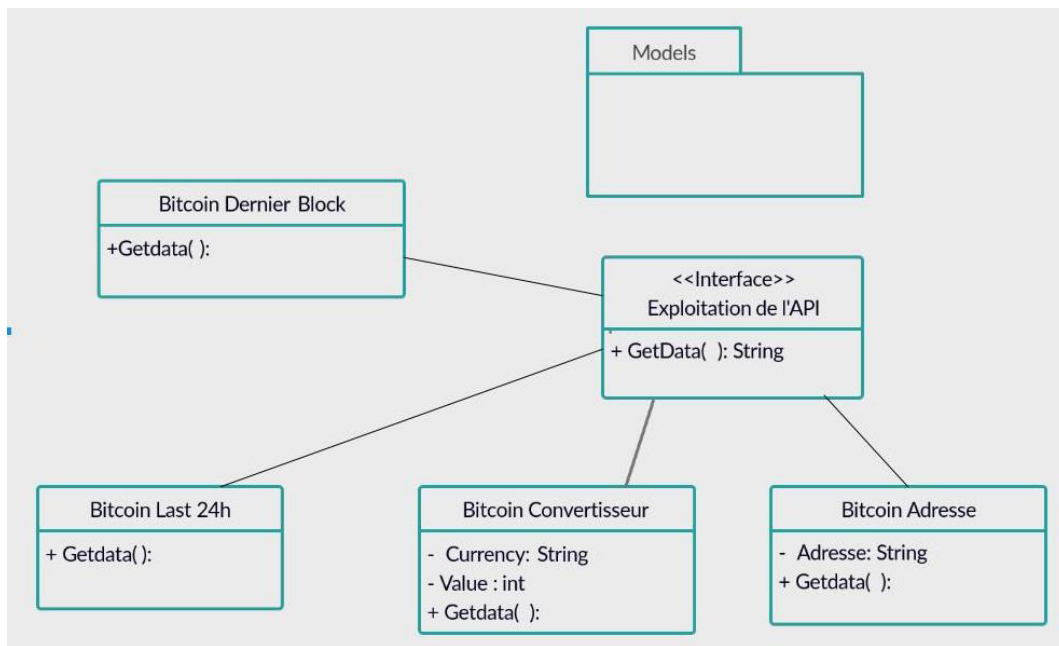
Models

Bitcoin Dernier Block

+Getdata( ):

<<Interface>>
Exploitation de l'API

+ GetData( ): String

Bitcoin Last 24h

+ Getdata( ):

Bitcoin Convertisseur

- Currency: String
- Value : int
+ Getdata( ):

Bitcoin Adresse

- Adresse: String
+ Getdata( ):